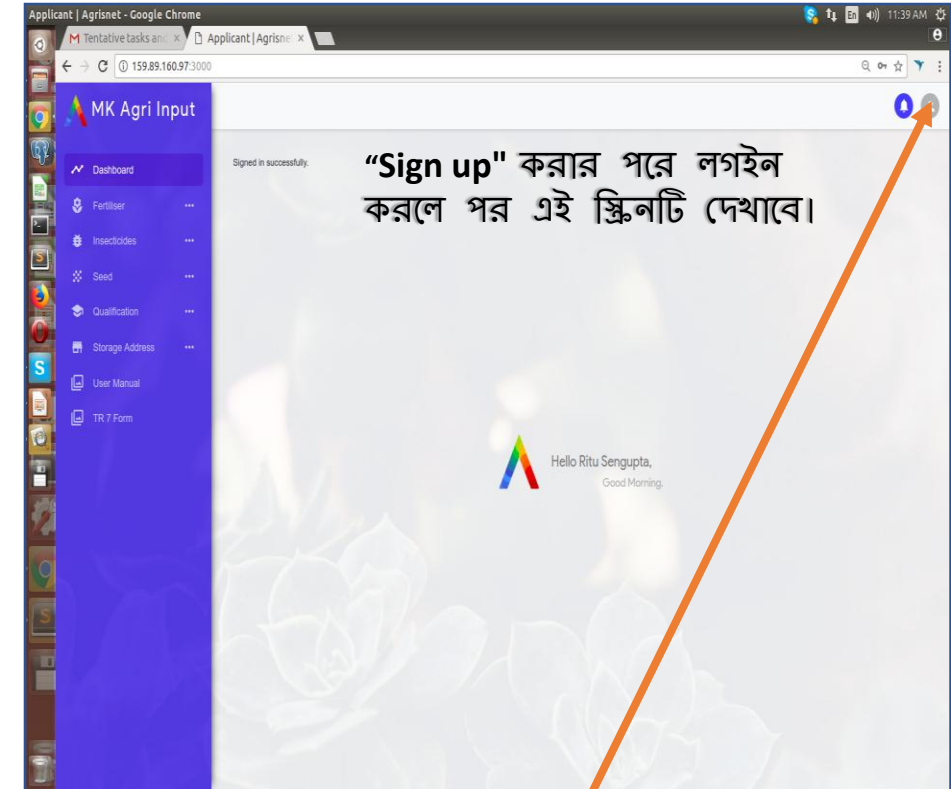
Applicant | Agrisnet - Google Chrome

11:39 AM

Tentative tasks and ×

Applicant | Agrisne ×

159.89.160.97:3000

MK Agri Input

Dashboard

Fertiliser

Insecticides

Seed

Qualification

Storage Address

User Manual

TR 7 Form

Signed in successfully.

"Sign up" করার পরে লগইন করলে পর এই স্ক্রিনটি দেখাবে।

Hello Ritu Sengupta,

Good Morning.